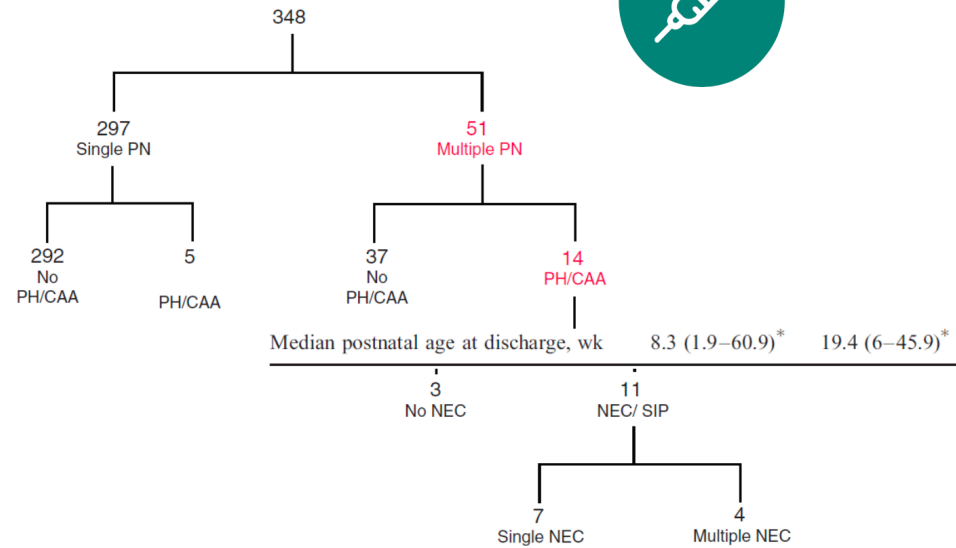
348

297
Single PN

51
Multiple PN

292
No
PH/CAA

5
PH/CAA

37
No
PH/CAA

14
PH/CAA

Median postnatal age at discharge, wk 8.3 (1.9–60.9)* 19.4 (6–45.9)*

3
No NEC

11
NEC/ SIP

7
Single NEC

4
Multiple NEC